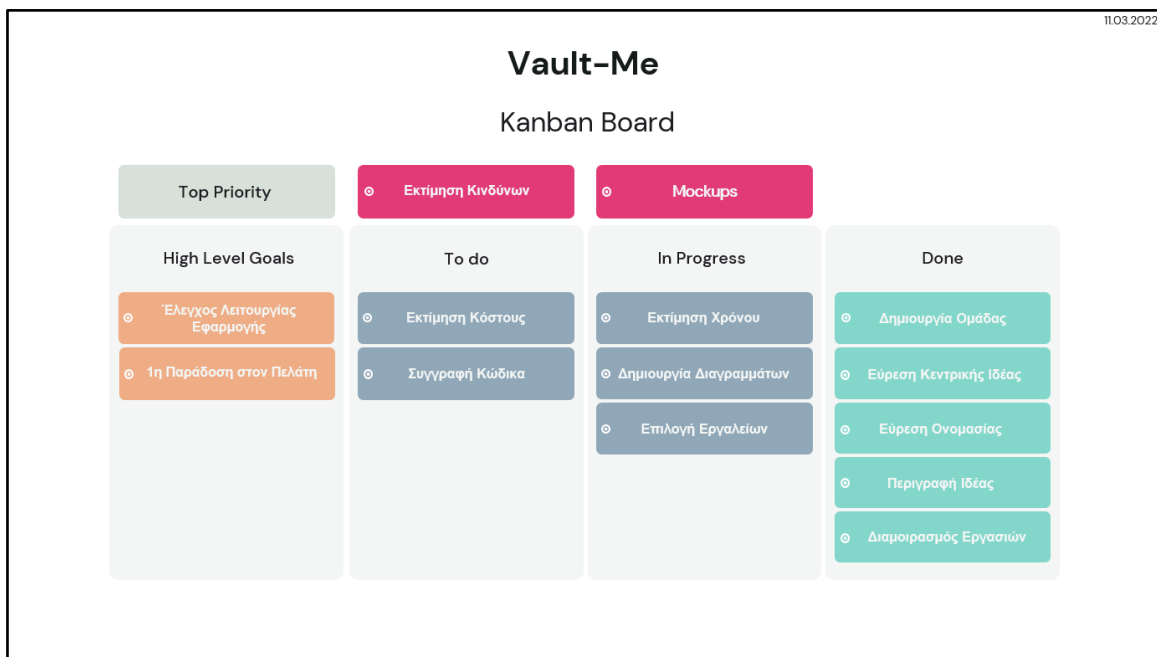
11.03.2022

Vault-Me

Kanban Board

Top Priority

Εκτίμηση Κινδύνων

Mockups

High Level Goals

Έλεγχος Λειτουργίας Εφαρμογής

1η Παράδοση στον Πελάτη

To do

Εκτίμηση Κόστους

Συγγραφή Κώδικα

In Progress

Εκτίμηση Χρόνου

Δημιουργία Διαγραμμάτων

Επιλογή Εργαλείων

Done

Δημιουργία Ομάδας

Εύρεση Κεντρικής Ιδέας

Εύρεση Ονομασίας

Περιγραφή Ιδέας

Διαμοιρασμός Εργασιών